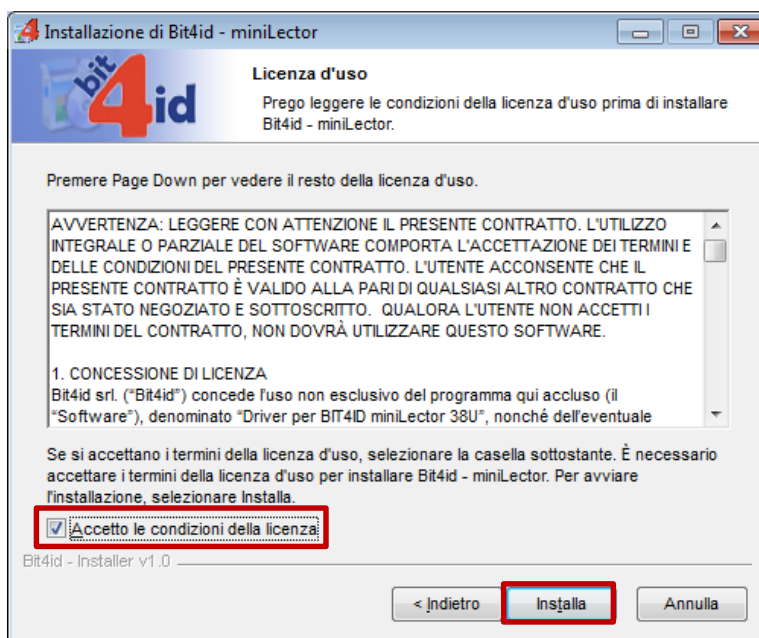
Installazione di Bit4id - miniLector

bit4id

Licenza d'uso

Prego leggere le condizioni della licenza d'uso prima di installare Bit4id - miniLector.

Premere Page Down per vedere il resto della licenza d'uso.

AVVERTENZA: LEGGERE CON ATTENZIONE IL PRESENTE CONTRATTO. L'UTILIZZO INTEGRALE O PARZIALE DEL SOFTWARE COMPORTA L'ACCETTAZIONE DEI TERMINI E DELLE CONDIZIONI DEL PRESENTE CONTRATTO. L'UTENTE ACCONSENTE CHE IL PRESENTE CONTRATTO È VALIDO ALLA PARI DI QUALSIASI ALTRO CONTRATTO CHE SIA STATO NEGOZIATO E SOTTOSCRITTO. QUALORA L'UTENTE NON ACCETTI I TERMINI DEL CONTRATTO, NON DOVRÀ UTILIZZARE QUESTO SOFTWARE.

1. CONCESSIONE DI LICENZA
Bit4id srl. ("Bit4id") concede l'uso non esclusivo del programma qui accluso (il "Software"), denominato "Driver per BIT4ID miniLector 38U", nonché dell'eventuale

Se si accettano i termini della licenza d'uso, selezionare la casella sottostante. È necessario accettare i termini della licenza d'uso per installare Bit4id - miniLector. Per avviare l'installazione, selezionare Installa.

Accetto le condizioni della licenza

Bit4id - Installer v1.0

< Indietro | Installa | Annulla